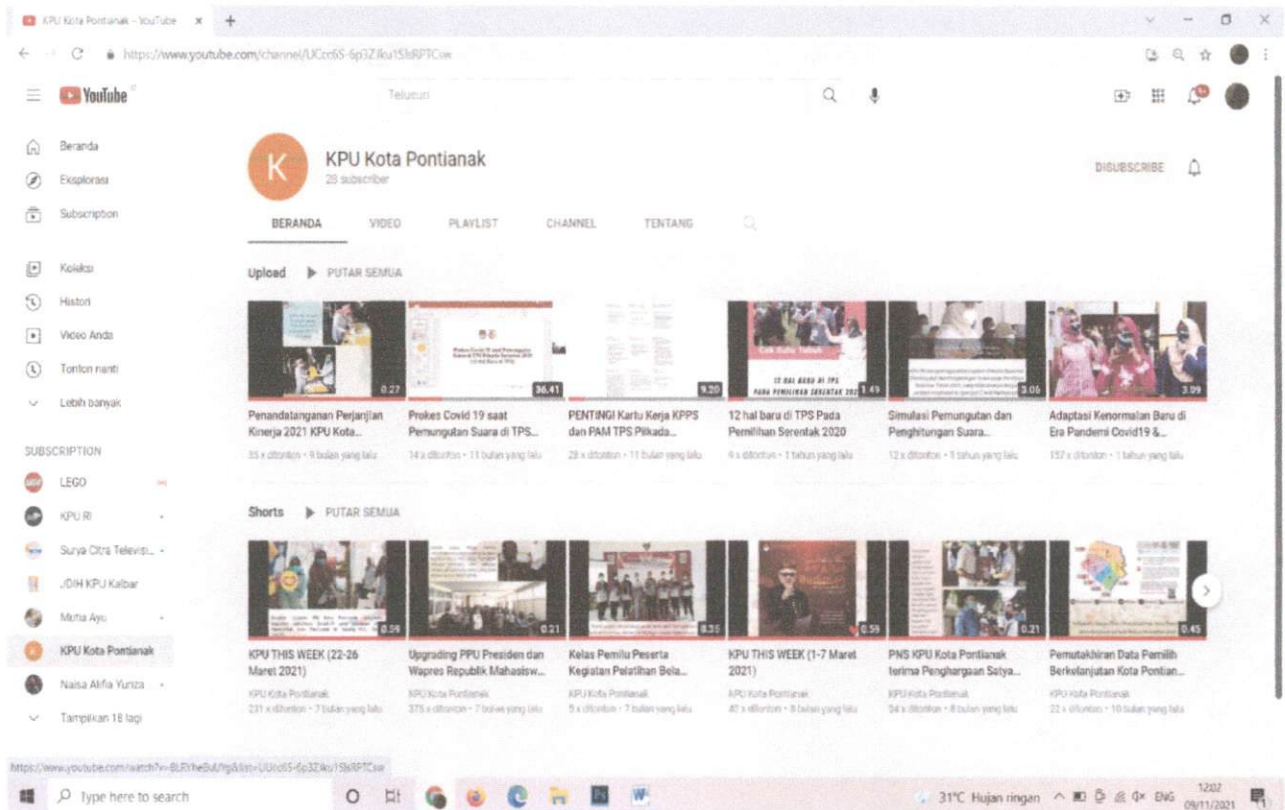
KPU Kota Pontianak - YouTube

https://www.youtube.com/channel/UCcc6S-6p3Z4ku1SbRPTCuw

YouTube

Telusuri

Beranda
Eksplorasi
Subscription
Koleksi
Histori
Video Anda
Tonton nanti
Lebih banyak

SUBSCRIPTION
LEGO
KPU RI
Surya Citra Televisi...
JDIH KPU Kalbar
Mutia Ayu
KPU Kota Pontianak
Naisa Alifia Yuniza
Tampilkan 18 lagi

K
KPU Kota Pontianak
25 subscriber

DISUBSCRIBE

BERANDA
VIDEO
PLAYLIST
CHANNEL
TENTANG

Upload ▶ PUTAR SEMUA

0.27
Penandatanganan Perjanjian Kinerja 2021 KPU Kota...
35 x ditonton • 9 bulan yang lalu

36.41
Prokes Covid 19 saat Pemungutan Suara di TPS...
14 x ditonton • 11 bulan yang lalu

9.20
PENTING! Kartu Kerja KPPS dan PAM TPS Pilkada...
28 x ditonton • 11 bulan yang lalu

12 HAL BARU DI TPS PADA PEMILIHAN SERENTAK 2020
1.49
12 hal baru di TPS Pada Pemilihan Serentak 2020
9 x ditonton • 1 tahun yang lalu

3.06
Simulasi Pemungutan dan Penghitungan Suara...
12 x ditonton • 1 tahun yang lalu

3.09
Adaptasi Kenormalan Baru di Era Pandemi Covid19 &...
157 x ditonton • 1 tahun yang lalu

Shorts ▶ PUTAR SEMUA

0.59
KPU THIS WEEK (22-26 Maret 2021)
KPU Kota Pontianak
231 x ditonton • 7 bulan yang lalu

0.21
Upgrading PPU Presiden dan Wapres Republik Mahasisw...
KPU Kota Pontianak
375 x ditonton • 7 bulan yang lalu

0.35
Kelas Pemilu Peserta Kegiatan Pelatihan Bela...
KPU Kota Pontianak
5 x ditonton • 7 bulan yang lalu

0.59
KPU THIS WEEK (1-7 Maret 2021)
KPU Kota Pontianak
41 x ditonton • 8 bulan yang lalu

0.21
PNS KPU Kota Pontianak terima Penghargaan Satya...
KPU Kota Pontianak
34 x ditonton • 8 bulan yang lalu

0.45
Pemutakhiran Data Pemilih Berkelanjutan Kota Pontian...
KPU Kota Pontianak
22 x ditonton • 10 bulan yang lalu

https://www.youtube.com/watch?v=BLRYheBuUYg&list=UUcc6S-6p3Z4ku1SbRPTCuw

Type here to search

31°C Hujan ringan ENG 12:02 09/11/2021